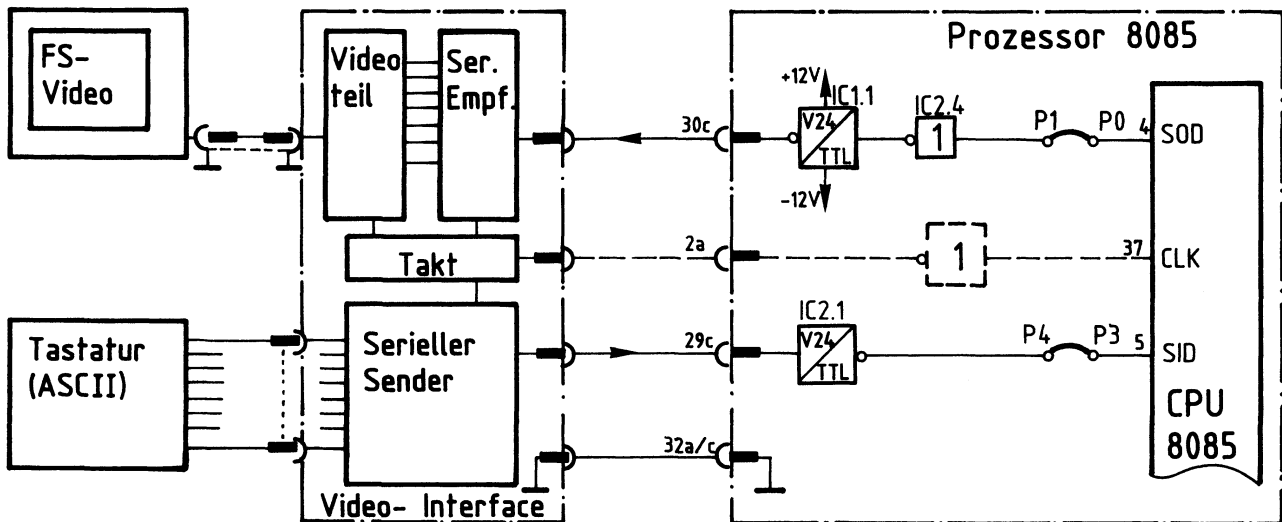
FS-Video

Video teil

Ser. Empf.

Takt

Serieller Sender

Video- Interface

Tastatur (ASCII)

Prozessor 8085

+12V

IC1.1

V24

TTL

-12V

IC2.4

1

P1

P0

4

SOD

30c

2a

1

37

CLK

IC2.1

V24

TTL

29c

P4

P3

5

SID

32a/c

CPU 8085